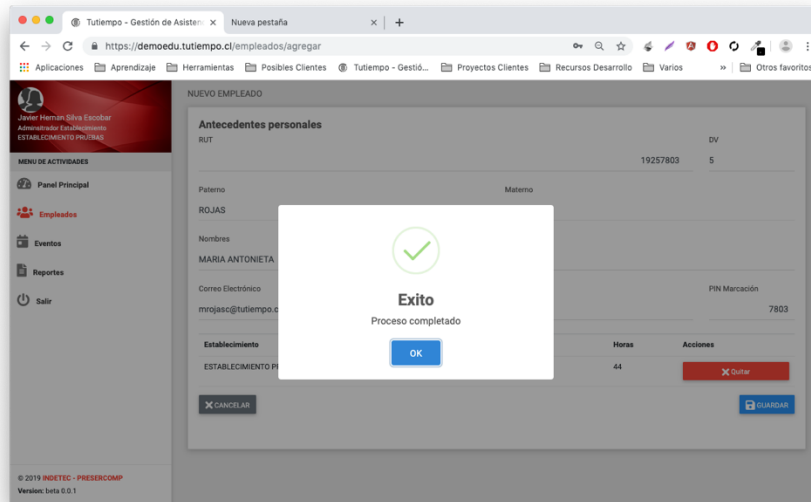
Tutiempo - Gestión de Asisten ×
Nueva pestaña ×
+
https://demoedu.tutiempo.cl/empleados/agregar
Aplicaciones
Aprendizaje
Herramientas
Posibles Clientes
Tutiempo - Gestió...
Proyectos Clientes
Recursos Desarrollo
Varios
»
Otros favoritos

Javier Hernan Silva Escobar
Administrador Establecimiento
ESTABLECIMIENTO PRUEBAS
MENU DE ACTIVIDADES
Panel Principal
Empleados
Eventos
Reportes
Salir

NUEVO EMPLEADO

Antecedentes personales
RUT
19257803
DV
5
Paterno
ROJAS
Materno
Nombres
MARIA ANTONIETA
Correo Electrónico
mrojasc@tutiempo.c
PIN Marcación
7803

| Establecimiento | Horas | Acciones |
|---|---|---|
| ESTABLECIMIENTO P | 44 | Quitar |

CANCELAR
GUARDAR

Exito
Proceso completado
OK

© 2019 INDETEC - PRESERCOMP
Version: beta 0.0.1